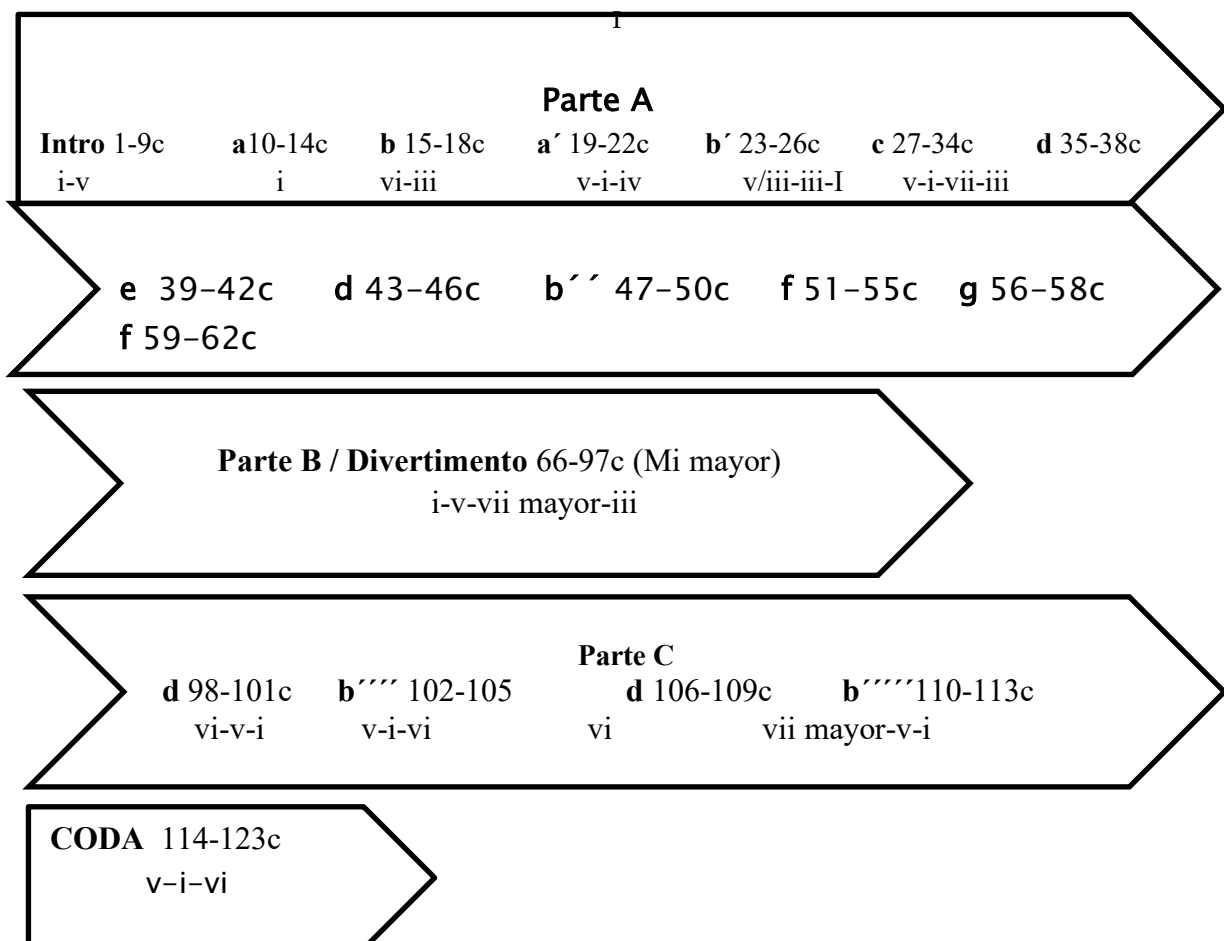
I

Parte A

**Intro** 1-9c **a**10-14c **b** 15-18c **a´** 19-22c **b´** 23-26c **c** 27-34c **d** 35-38c
i-v i vi-iii v-i-iv v/iii-iii-I v-i-vii-iii

**e** 39-42c **d** 43-46c **b´´** 47-50c **f** 51-55c **g** 56-58c **f** 59-62c

**Parte B / Divertimento** 66-97c (Mi mayor)
i-v-vii mayor-iii

**Parte C**
**d** 98-101c **b´´´´** 102-105 **d** 106-109c **b´´´´´**110-113c
vi-v-i v-i-vi vi vii mayor-v-i

**CODA** 114-123c
v-i-vi